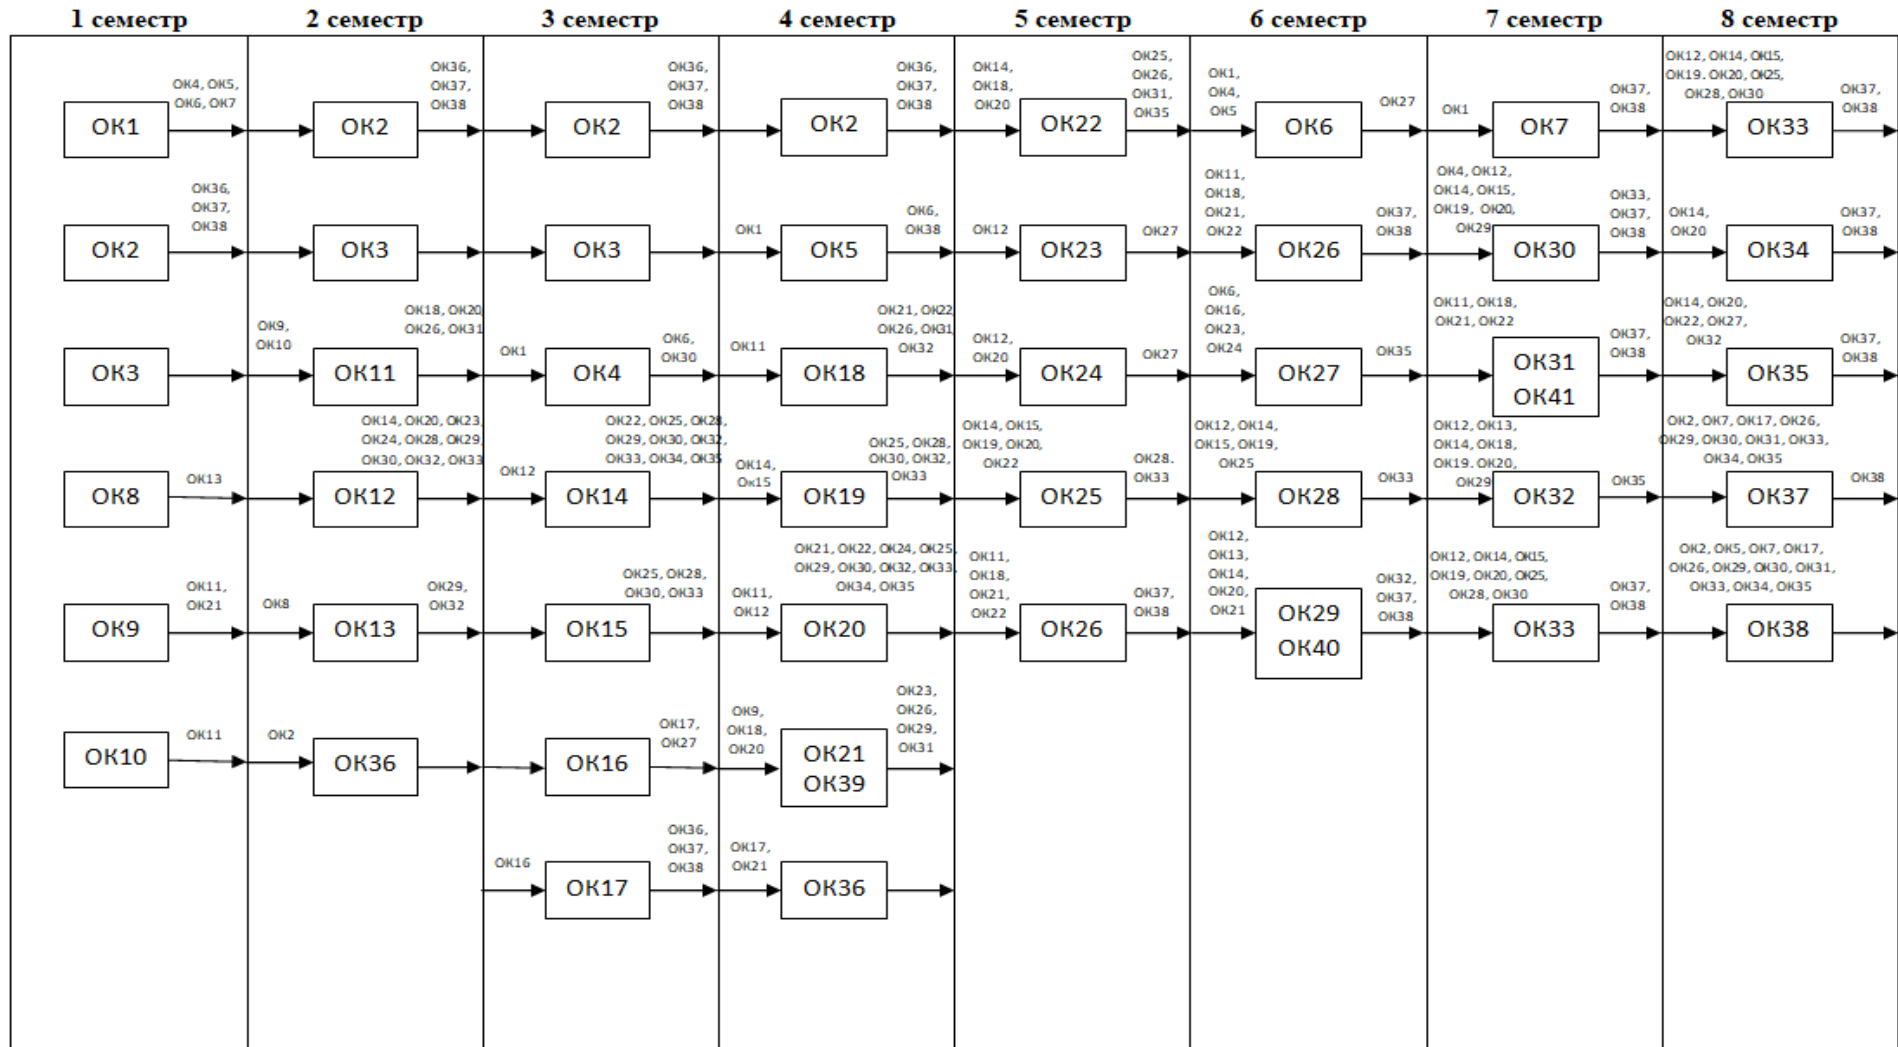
1 семестр
2 семестр
3 семестр
4 семестр
5 семестр
6 семестр
7 семестр
8 семестр

ОК1
ОК4, ОК5, ОК6, ОК7
ОК2
ОК36, ОК37, ОК38
ОК2
ОК36, ОК37, ОК38
ОК2
ОК36, ОК37, ОК38
ОК14, ОК18, ОК20
ОК22
ОК25, ОК26, ОК31, ОК35
ОК1, ОК4, ОК5
ОК6
ОК27
ОК1
ОК7
ОК37, ОК38
ОК12, ОК14, ОК15, ОК19. ОК20, ОК25, ОК28, ОК30
ОК33
ОК37, ОК38

ОК2
ОК36, ОК37, ОК38
ОК3
ОК3
ОК1
ОК5
ОК6, ОК38
ОК12
ОК23
ОК27
ОК11, ОК18, ОК21, ОК22
ОК26
ОК37, ОК38
ОК4, ОК12, ОК14, ОК15, ОК19, ОК20, ОК29
ОК30
ОК33, ОК37, ОК38
ОК14, ОК20
ОК34
ОК37, ОК38

ОК3
ОК9, ОК10
ОК11
ОК18, ОК20 ОК26, ОК31
ОК1
ОК4
ОК6, ОК30
ОК11
ОК18
ОК21, ОК22 ОК26, ОК31, ОК32
ОК12, ОК20
ОК24
ОК27
ОК6, ОК16, ОК23, ОК24
ОК27
ОК35
ОК11, ОК18, ОК21, ОК22
ОК31 ОК41
ОК37, ОК38
ОК14, ОК20, ОК22, ОК27, ОК32
ОК35
ОК37, ОК38

ОК8
ОК13
ОК12
ОК14, ОК20, ОК23, ОК24, ОК28, ОК29, ОК30, ОК32, ОК33
ОК12
ОК14
ОК22, ОК25, ОК28, ОК29, ОК30, ОК32, ОК33, ОК34, ОК35
ОК14, Ок15
ОК19
ОК25, ОК28, ОК30, ОК32, ОК33
ОК14, ОК15, ОК19, ОК20, ОК22
ОК25
ОК28. ОК33
ОК12, ОК14, ОК15, ОК19, ОК25
ОК28
ОК33
ОК12, ОК13, ОК14, ОК18, ОК19. ОК20, ОК29
ОК32
ОК35
ОК2, ОК7, ОК17, ОК26, ОК29, ОК30, ОК31, ОК33, ОК34, ОК35
ОК37
ОК38

ОК9
ОК11, ОК21
ОК8
ОК13
ОК29, ОК32
ОК15
ОК25, ОК28, ОК30, ОК33
ОК11, ОК12
ОК20
ОК21, ОК22, ОК24, ОК25, ОК29, ОК30, ОК32, ОК33, ОК34, ОК35
ОК11, ОК18, ОК21, ОК22
ОК26
ОК37, ОК38
ОК12, ОК13, ОК14, ОК20, ОК21
ОК29 ОК40
ОК32, ОК37, ОК38
ОК12, ОК14, ОК15, ОК19, ОК20, ОК25, ОК28, ОК30
ОК33
ОК37, ОК38
ОК2, ОК5, ОК7, ОК17, ОК26, ОК29, ОК30, ОК31, ОК33, ОК34, ОК35
ОК38

ОК10
ОК11
ОК2
ОК36
ОК16
ОК17, ОК27
ОК9, ОК18, ОК20
ОК21 ОК39
ОК23, ОК26, ОК29, ОК31

ОК16
ОК17
ОК36, ОК37, ОК38
ОК17, ОК21
ОК36